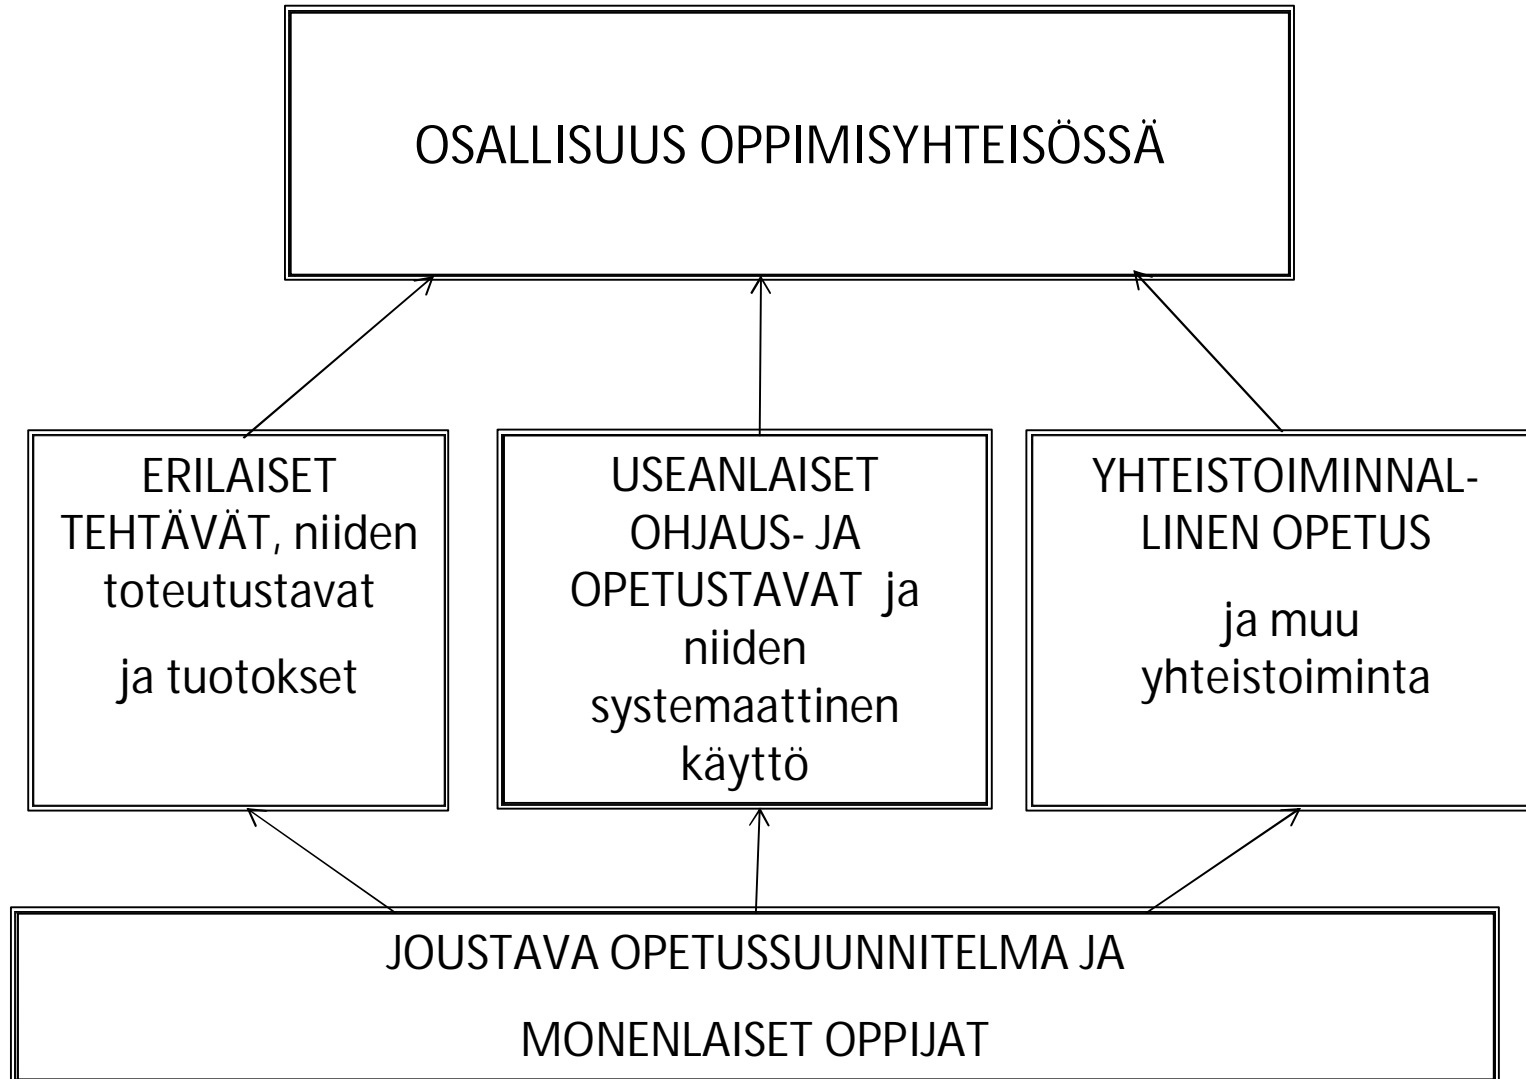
OSALLISUUS OPPIMISYHTEISÖSSÄ

ERILAISET TEHTÄVÄT, niiden toteutustavat

ja tuotokset

USEANLAISET OHJAUS- JA OPETUSTAVAT ja niiden systemaattinen käyttö

YHTEISTOIMINNALLINEN OPETUS

ja muu yhteistoiminta

JOUSTAVA OPETUSSUUNNITELMA JA

MONENLAISET OPPIJAT